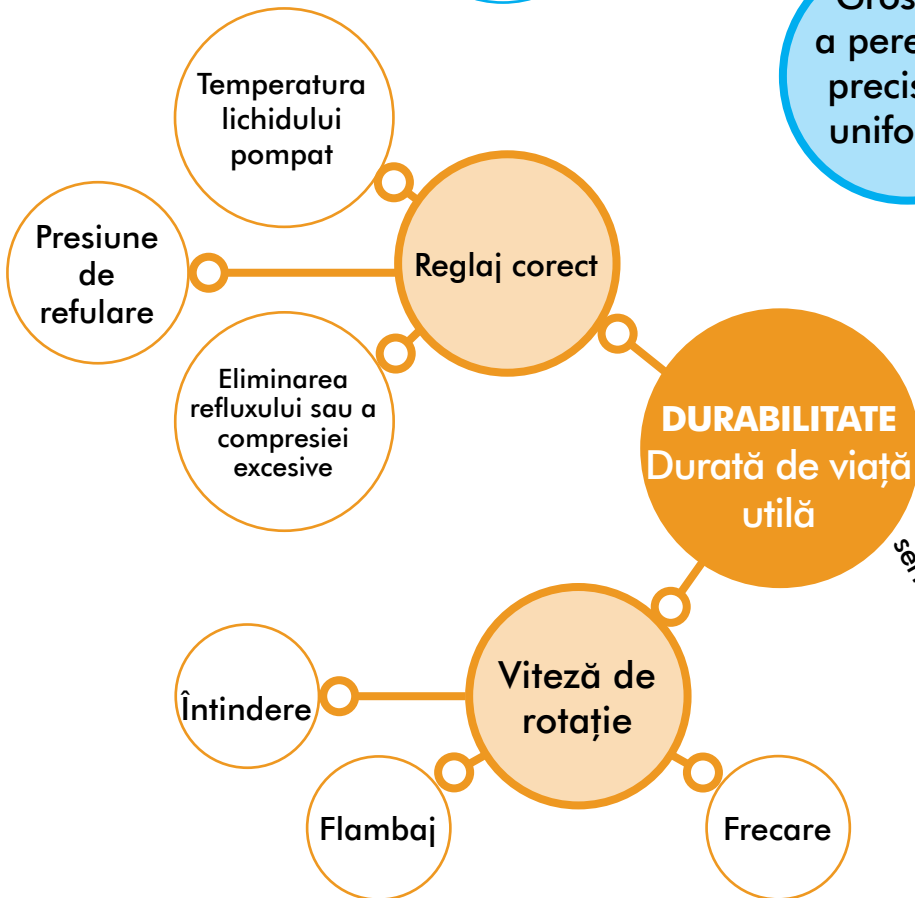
Temperatura lichidului pompat

Presiune de refulare

Reglaj corect

Eliminarea refluxului sau a compresiei excesive

Gros
a pere
precis
unifo

DURABILITATE
Durată de viață utilă

se

Viteză de rotație

Întindere

Flambaj

Frecare